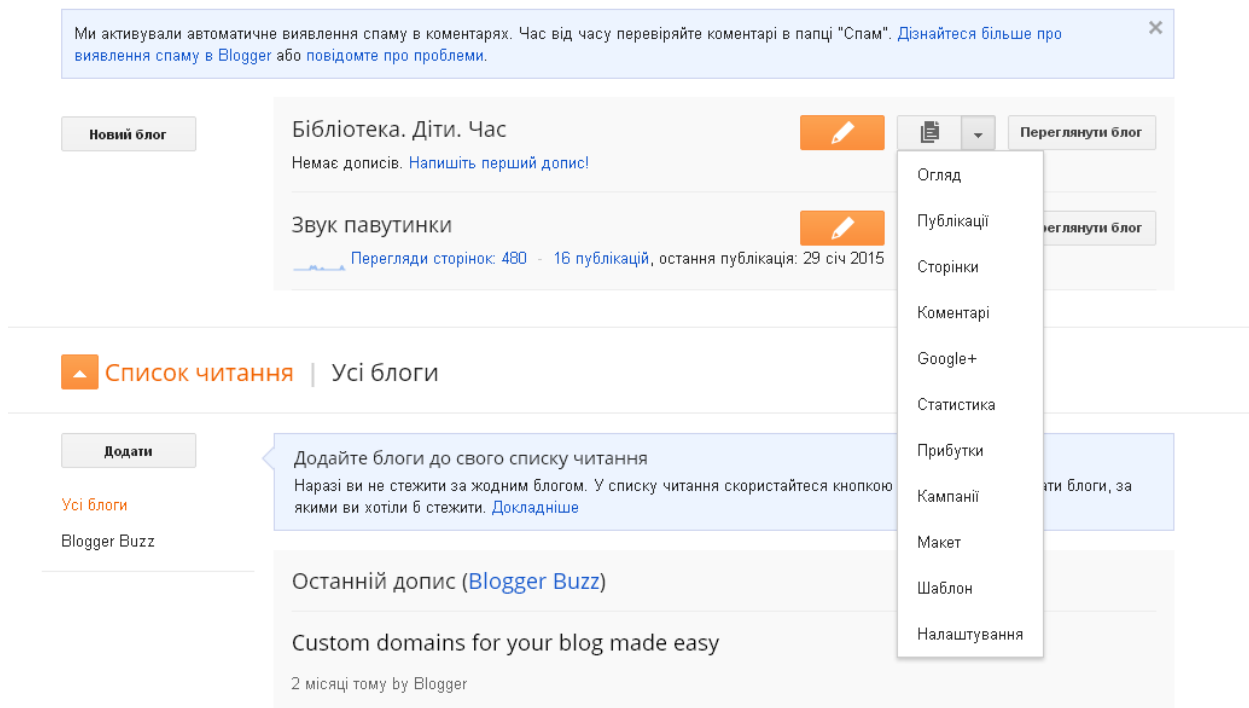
Ми активували автоматичне виявлення спаму в коментарях. Час від часу перевіряйте коментарі в папці "Спам". Дізнайтеся більше про виявлення спаму в Blogger або повідомте про проблеми.

×

Новий блог

Бібліотека. Діти. Час

Немає дописів. Напишіть перший допис!

Переглянути блог

Звук павутинки

Перегляди сторінок: 480 - 16 публікацій, остання публікація: 29 січ 2015

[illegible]ереглянути блог

Огляд
Публікації
Сторінки
Коментарі
Google+
Статистика
Прибутки
Кампанії
Макет
Шаблон
Налаштування

Список читання | Усі блоги

Додати

Усі блоги

Blogger Buzz

Додайте блоги до свого списку читання

Наразі ви не стежите за жодним блогом. У списку читання скористайтеся кнопкою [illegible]ати блоги, за якими ви хотіли б стежити. Докладніше

Останній допис (Blogger Buzz)

Custom domains for your blog made easy

2 місяці тому by Blogger